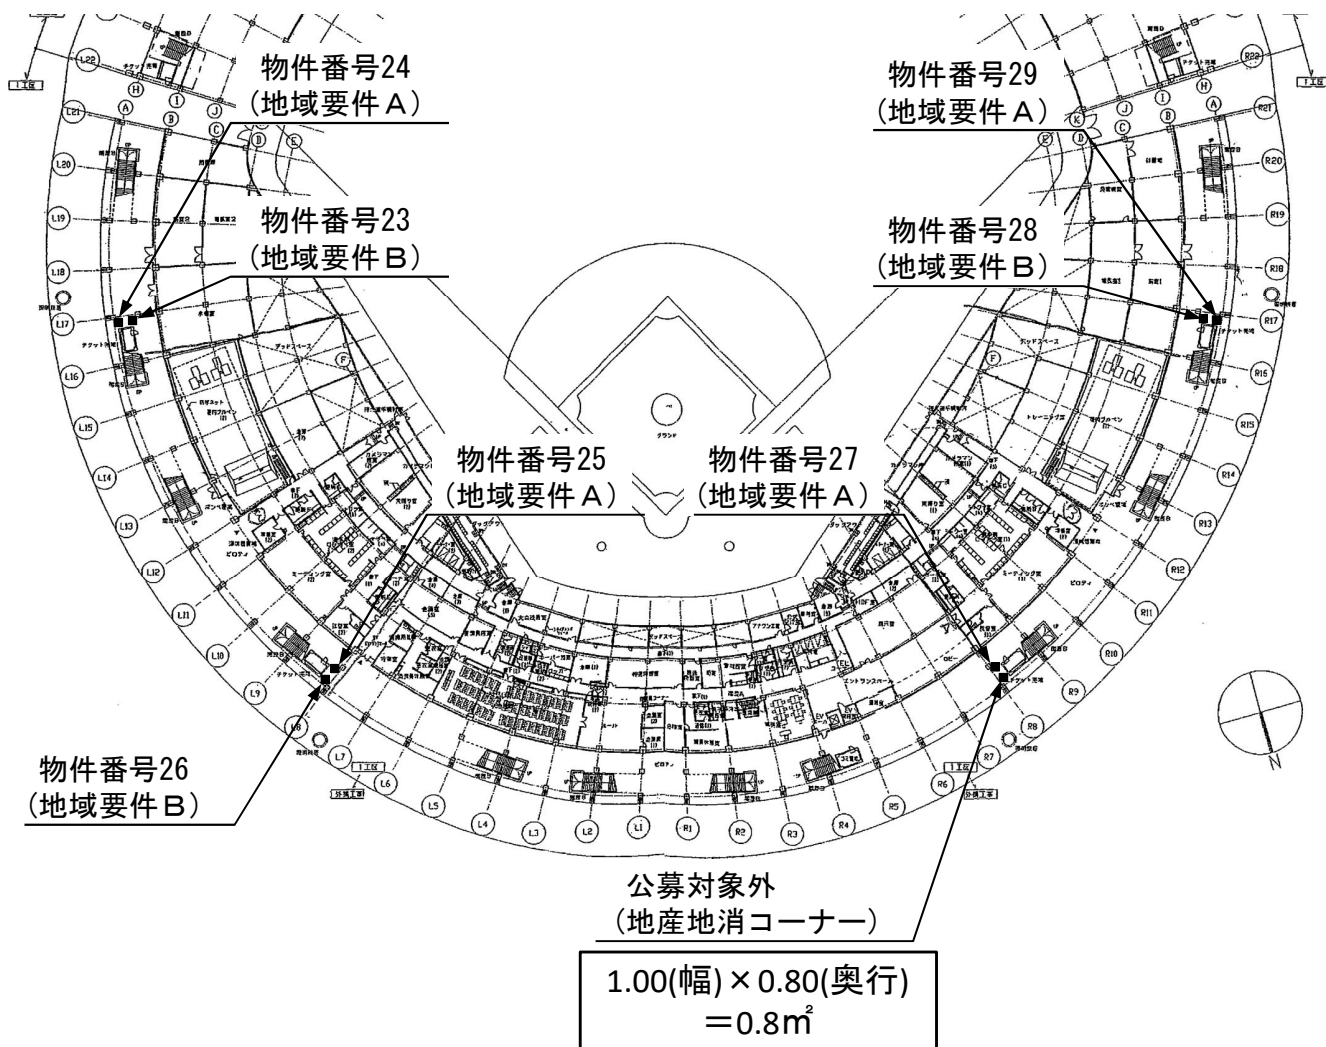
物件番号24
（地域要件Ａ）

物件番号23
（地域要件Ｂ）

物件番号29
（地域要件Ａ）

物件番号28
（地域要件Ｂ）

物件番号25
（地域要件Ａ）

物件番号27
（地域要件Ａ）

物件番号26
（地域要件Ｂ）

公募対象外
（地産地消コーナー）

1.00(幅)×0.80(奥行)
＝0.8㎡

L22 L21 L20 L19 L18 L17 L16 L15 L14 L13 L12 L11 L10 L9 L8 L7 L6 L5 L4 L3 L2 L1 R1 R2 R3 R4 R5 R6 R7 R8 R9 R10 R11 R12 R13 R14 R15 R16 R17 R18 R19 R20 R21 R22

A B C D E F H I J K

N